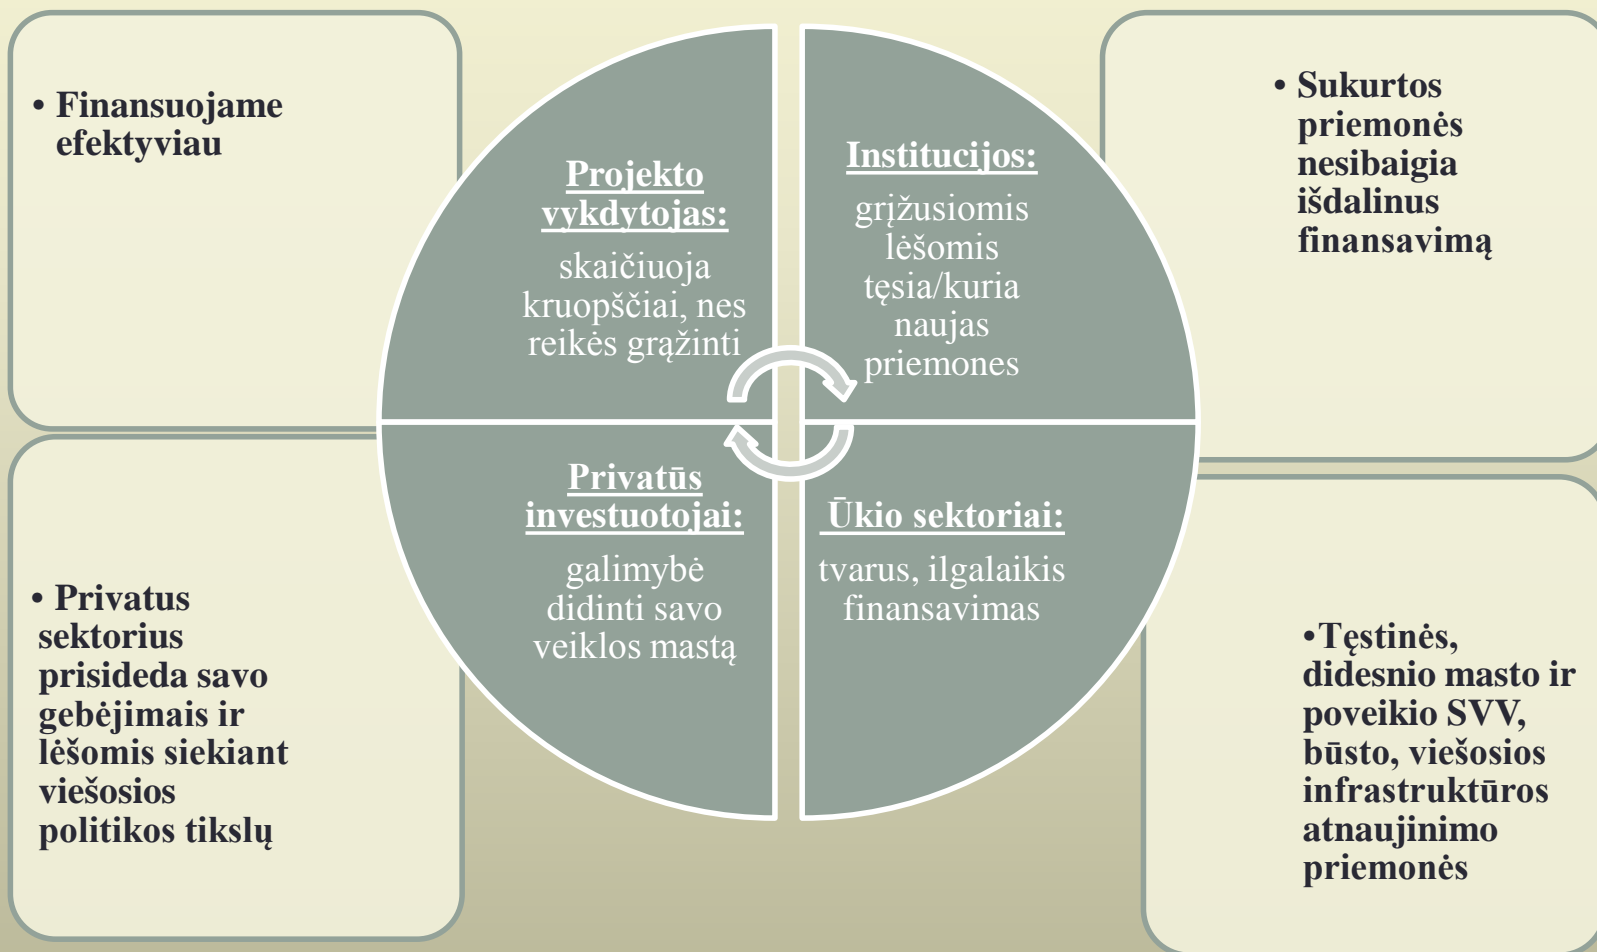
• Finansuojame efektyviau

• Sukurtos priemonės nesibaigia išdalinus finansavimą

Projekto vykdytojas:

skaičiuoja kruopščiai, nes reikės grąžinti

Institucijos:

grįžusiomis lėšomis tęsia/kuria naujas priemones

Privatūs investuotojai:

galimybė didinti savo veiklos mastą

Ūkio sektoriai:

tvarus, ilgalaikis finansavimas

• Privatus sektorius prisideda savo gebėjimais ir lėšomis siekiant viešosios politikos tikslų

•Tęstinės, didesnio masto ir poveikio SVV, būsto, viešosios infrastruktūros atnaujinimo priemonės